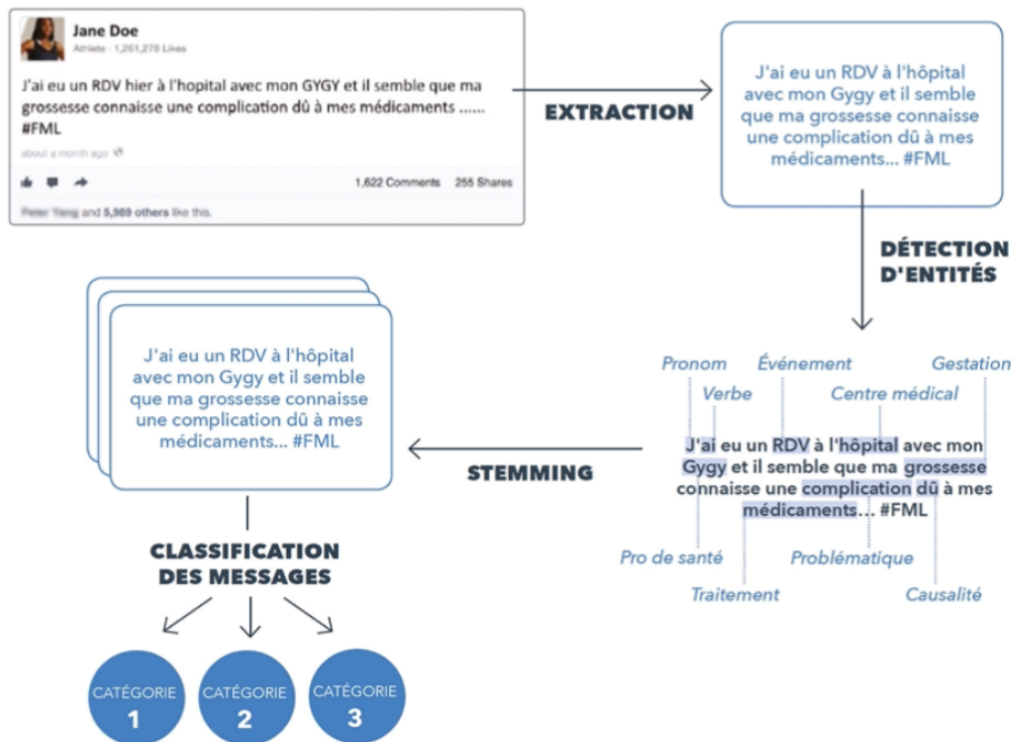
Jane Doe
Athlete · 1,201,278 Likes

J'ai eu un RDV hier à l'hopital avec mon GYGY et il semble que ma grossesse connaisse une complication dû à mes médicaments ...... #FML

about a month ago

1,622 Comments 255 Shares

Peter Yang and 5,989 others like this.

EXTRACTION

J'ai eu un RDV à l'hôpital avec mon Gygy et il semble que ma grossesse connaisse une complication dû à mes médicaments... #FML

DÉTECTION D'ENTITÉS

Pronom
Événement
Gestation
Verbe
Centre médical

J'ai eu un RDV à l'hôpital avec mon Gygy et il semble que ma grossesse connaisse une complication dû à mes médicaments... #FML

Pro de santé
Problématique
Traitement
Causalité

STEMMING

J'ai eu un RDV à l'hôpital avec mon Gygy et il semble que ma grossesse connaisse une complication dû à mes médicaments... #FML

CLASSIFICATION DES MESSAGES

CATÉGORIE 1
CATÉGORIE 2
CATÉGORIE 3